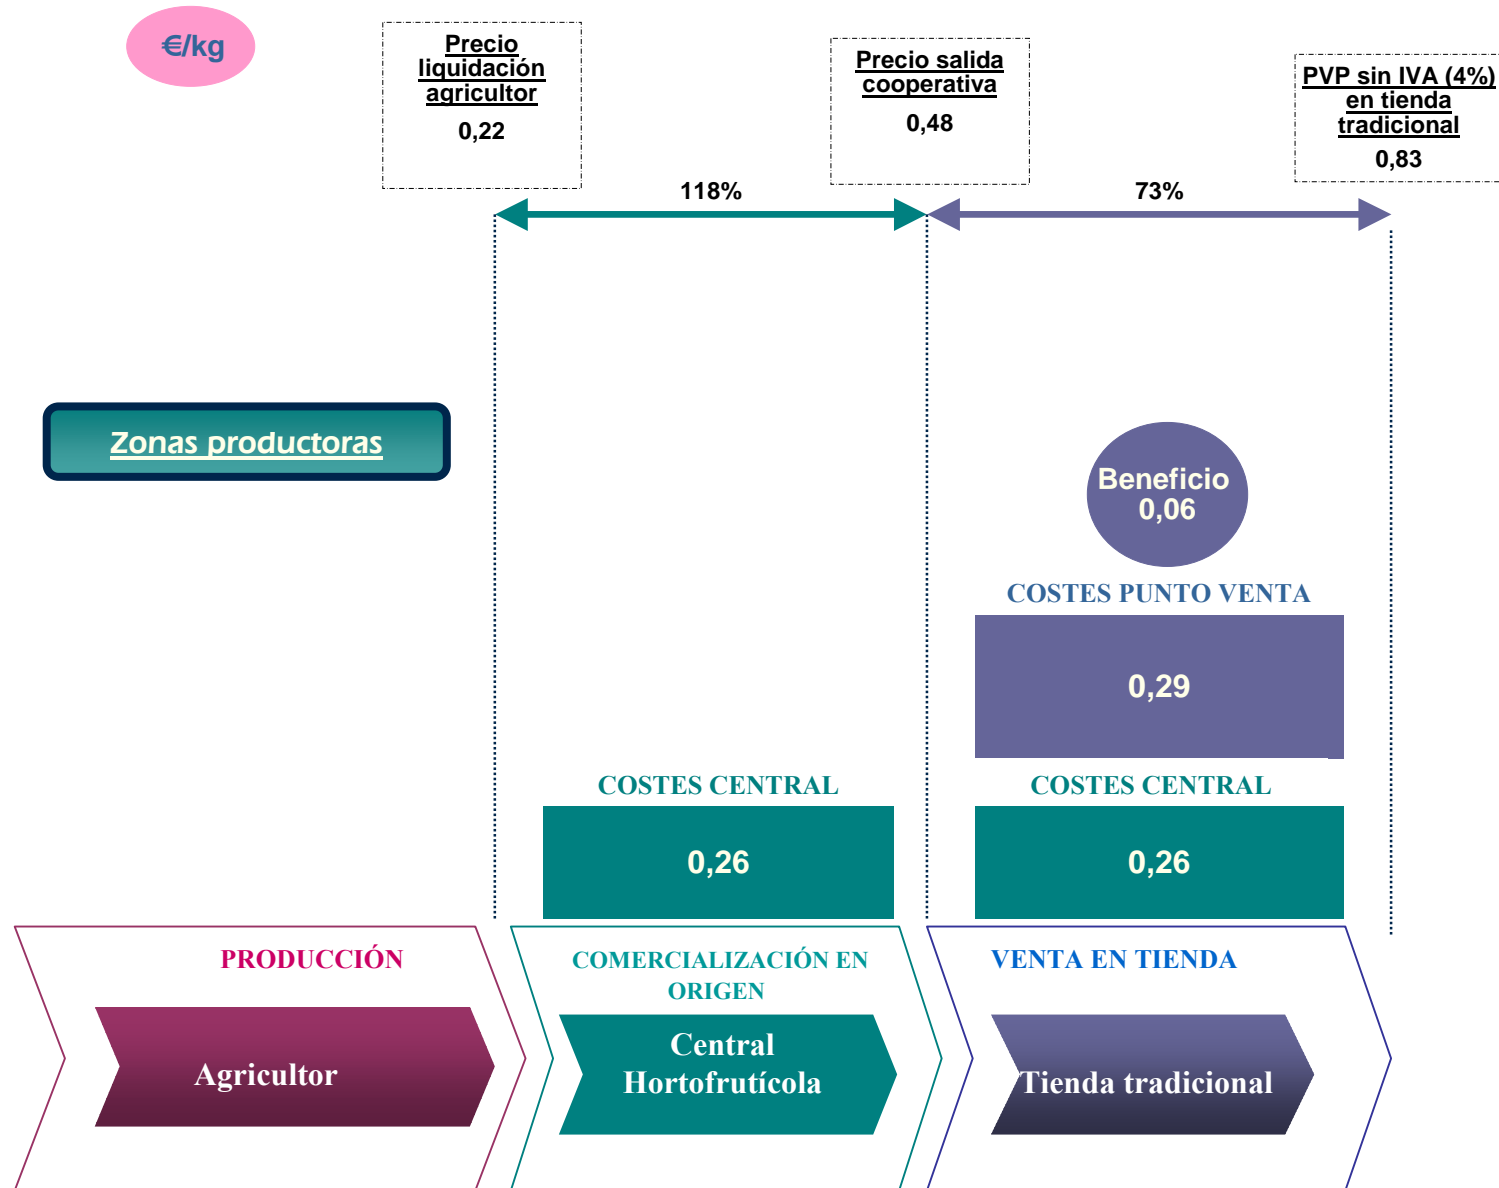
€/kg

Precio liquidación agricultor
0,22

Precio salida cooperativa
0,48

PVP sin IVA (4%) en tienda tradicional
0,83

118%

73%

Zonas productoras

Beneficio
0,06

COSTES PUNTO VENTA
0,29

COSTES CENTRAL
0,26

COSTES CENTRAL
0,26

PRODUCCIÓN
Agricultor

COMERCIALIZACIÓN EN ORIGEN
Central Hortofrutícola

VENTA EN TIENDA
Tienda tradicional